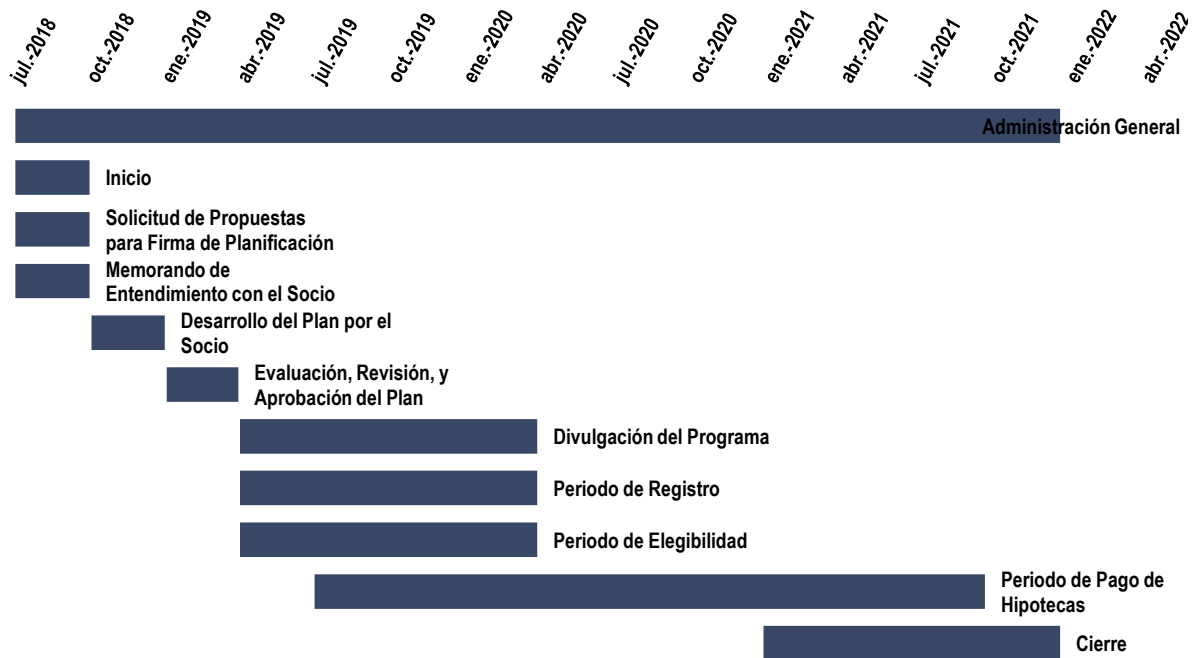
jul.-2018 oct.-2018 ene.-2019 abr.-2019 jul.-2019 oct.-2019 ene.-2020 abr.-2020 jul.-2020 oct.-2020 ene.-2021 abr.-2021 jul.-2021 oct.-2021 ene.-2022 abr.-2022

Administración General

Inicio

Solicitud de Propuestas para Firma de Planificación

Memorando de Entendimiento con el Socio

Desarrollo del Plan por el Socio

Evaluación, Revisión, y Aprobación del Plan

Divulgación del Programa

Periodo de Registro

Periodo de Elegibilidad

Periodo de Pago de Hipotecas

Cierre